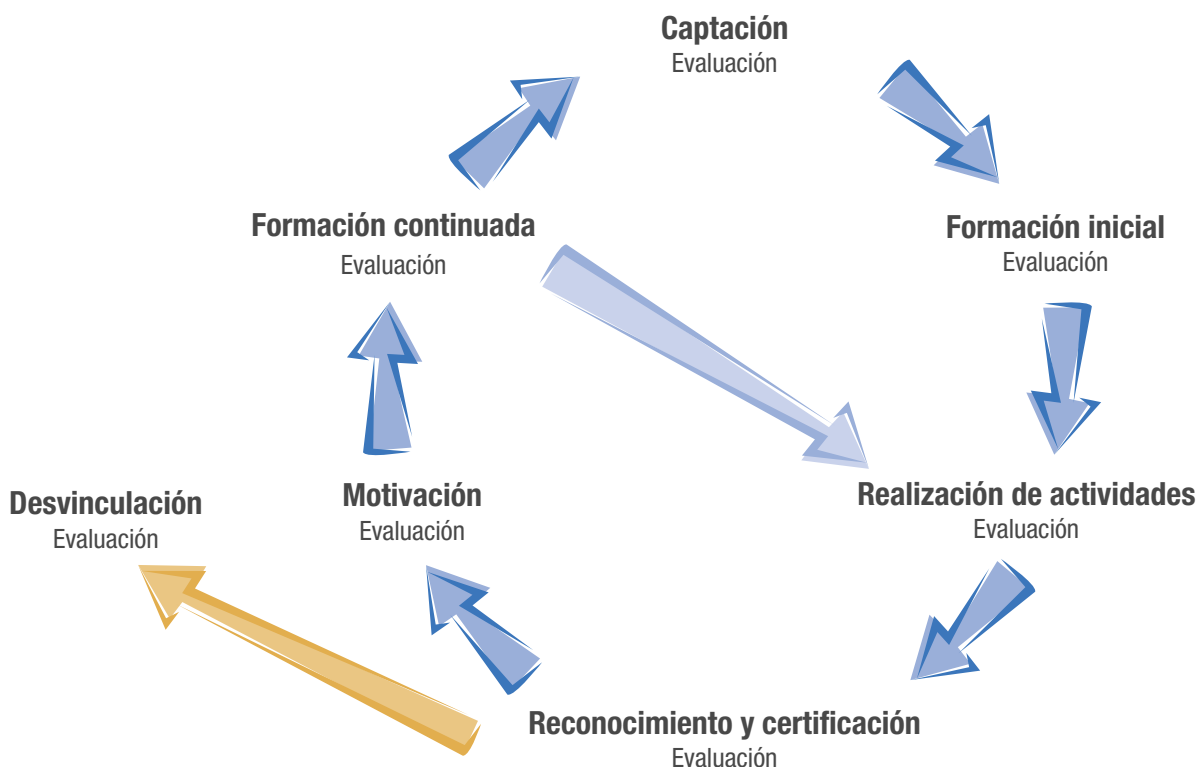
Captación
Evaluación

Formación inicial
Evaluación

Realización de actividades
Evaluación

Reconocimiento y certificación
Evaluación

Motivación
Evaluación

Formación continuada
Evaluación

Desvinculación
Evaluación